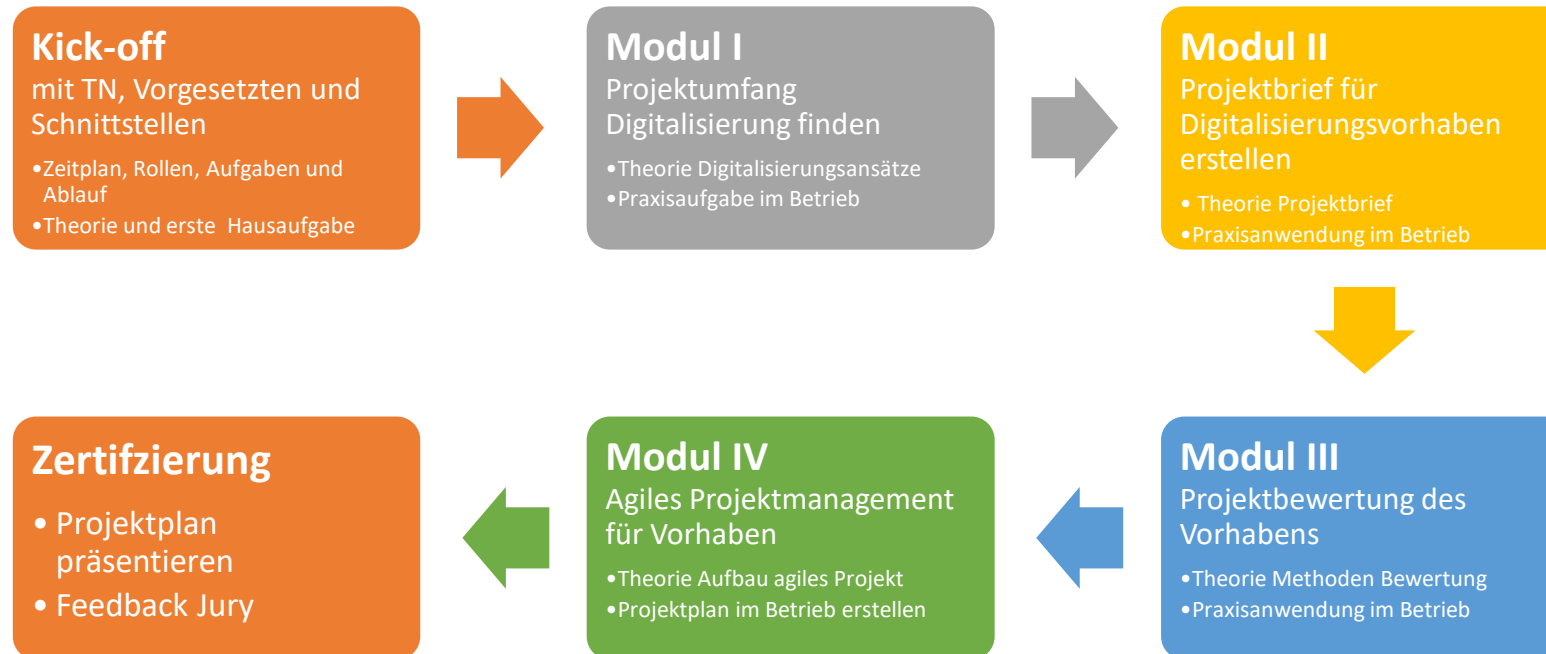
Kick-off
mit TN, Vorgesetzten und Schnittstellen

•Zeitplan, Rollen, Aufgaben und Ablauf
•Theorie und erste Hausaufgabe

Modul I
Projektumfang Digitalisierung finden

•Theorie Digitalisierungsansätze
•Praxisaufgabe im Betrieb

Modul II
Projektbrief für Digitalisierungsvorhaben erstellen

• Theorie Projektbrief
•Praxisanwendung im Betrieb

Modul III
Projektbewertung des Vorhabens

•Theorie Methoden Bewertung
•Praxisanwendung im Betrieb

Modul IV
Agiles Projektmanagement für Vorhaben

•Theorie Aufbau agiles Projekt
•Projektplan im Betrieb erstellen

Zertifzierung

• Projektplan präsentieren
• Feedback Jury